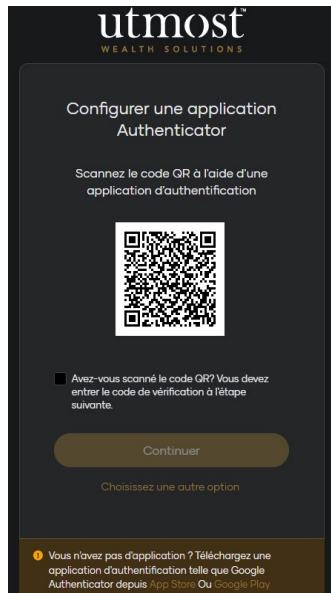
utmost™
WEALTH SOLUTIONS

Configurer une application Authenticator

Scannez le code QR à l'aide d'une application d'authentification

Avez-vous scanné le code QR? Vous devez entrer le code de vérification à l'étape suivante.

Continuer

Choisissez une autre option

Vous n'avez pas d'application ? Téléchargez une application d'authentification telle que Google Authenticator depuis App Store Ou Google Play